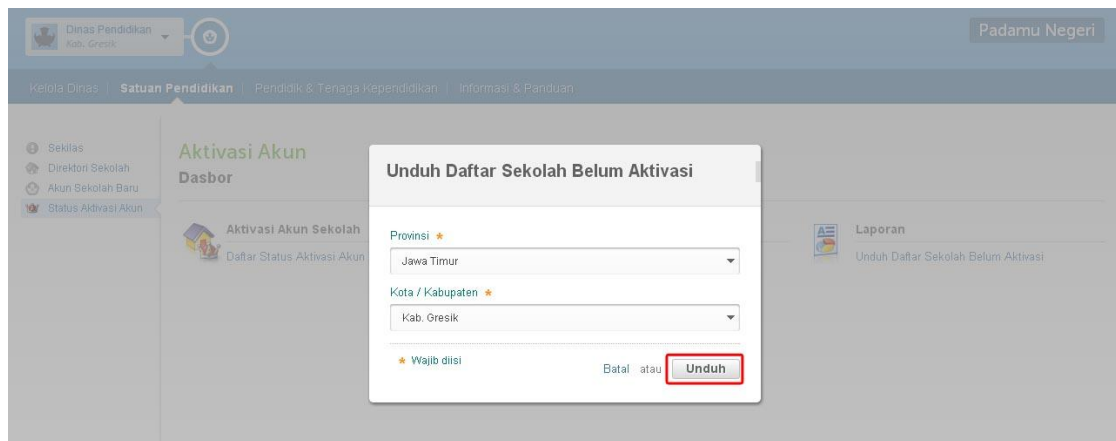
Dinas Pendidikan
Kab. Gresik

Padamu Negeri

Kelola Dinas | Satuan Pendidikan | Pendidik & Tenaga Kependidikan | Informasi & Panduan

Sekilas
Direktori Sekolah
Akun Sekolah Baru
Status Aktivasi Akun

Aktivasi Akun
Dasbor

Aktivasi Akun Sekolah
Daftar Status Aktivasi Akun

Laporan
Unduh Daftar Sekolah Belum Aktivasi

Unduh Daftar Sekolah Belum Aktivasi

Provinsi ★
Jawa Timur

Kota / Kabupaten ★
Kab. Gresik

★ Wajib diisi

Batal atau Unduh